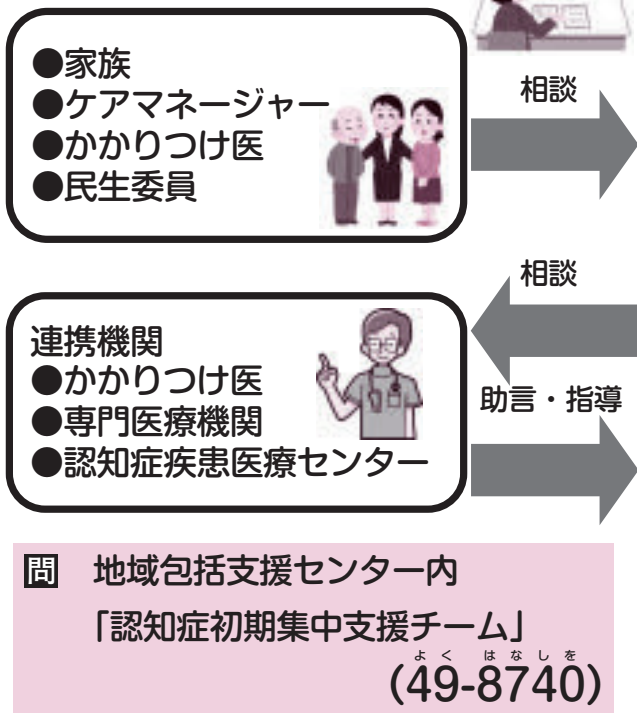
●家族
●ケアマネージャー
●かかりつけ医
●民生委員

相談

相談

連携機関
●かかりつけ医
●専門医療機関
●認知症疾患医療センター

助言・指導

問 地域包括支援センター内
「認知症初期集中支援チーム」
よく はなしを
(49-8740)